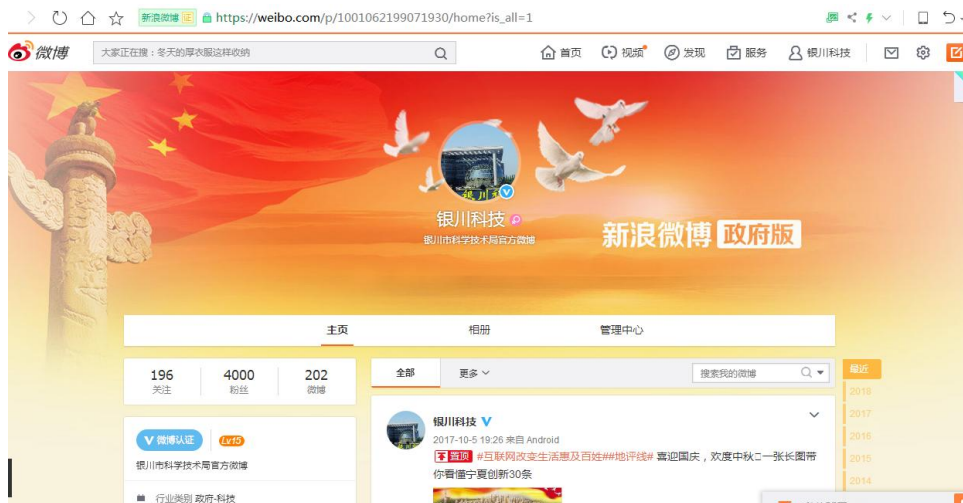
新浪微博 证 https://weibo.com/p/1001062199071930/home?is_all=1

微博 大家正在搜：冬天的厚衣服这样收纳 首页 视频 发现 服务 银川科技

银川科技
银川市科学技术局官方微博

新浪微博 政府版

主页 相册 管理中心

| 196 | 4000 | 202 |
|---|---|---|
| 关注 | 粉丝 | 微博 |

微博认证 Lv15
银川市科学技术局官方微博
行业类别 政府-科技

全部 更多 搜索我的微博

银川科技
2017-10-5 19:26 来自 Android
置顶 #互联网改变生活惠及百姓##地评线# 喜迎国庆，欢度中秋 一张长图带你看懂宁夏创新30条

最近
2018
2017
2016
2015
2014